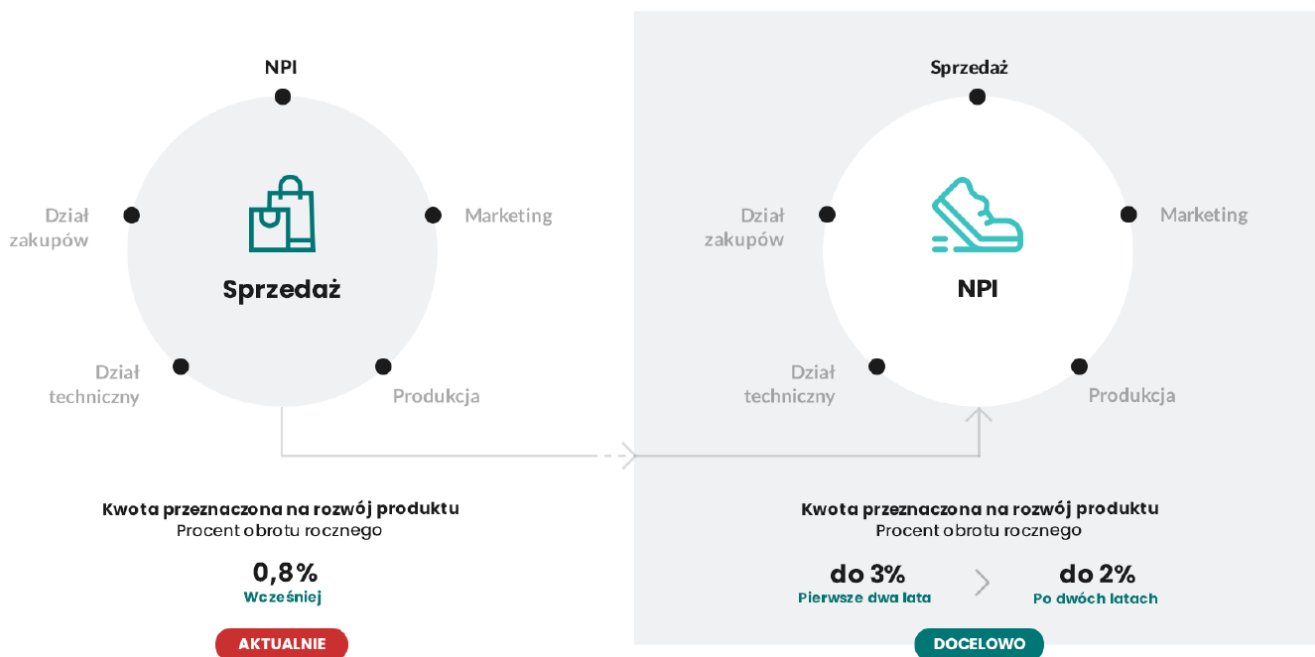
NPI

Dział zakupów

Marketing

Sprzedaż

Dział techniczny

Produkcja

Kwota przeznaczona na rozwój produktu
Procent obrotu rocznego

0,8%
Wcześniej

AKTUALNIE

Sprzedaż

Dział zakupów

Marketing

NPI

Dział techniczny

Produkcja

Kwota przeznaczona na rozwój produktu
Procent obrotu rocznego

do 3%
Pierwsze dwa lata

do 2%
Po dwóch latach

DOCELOWO